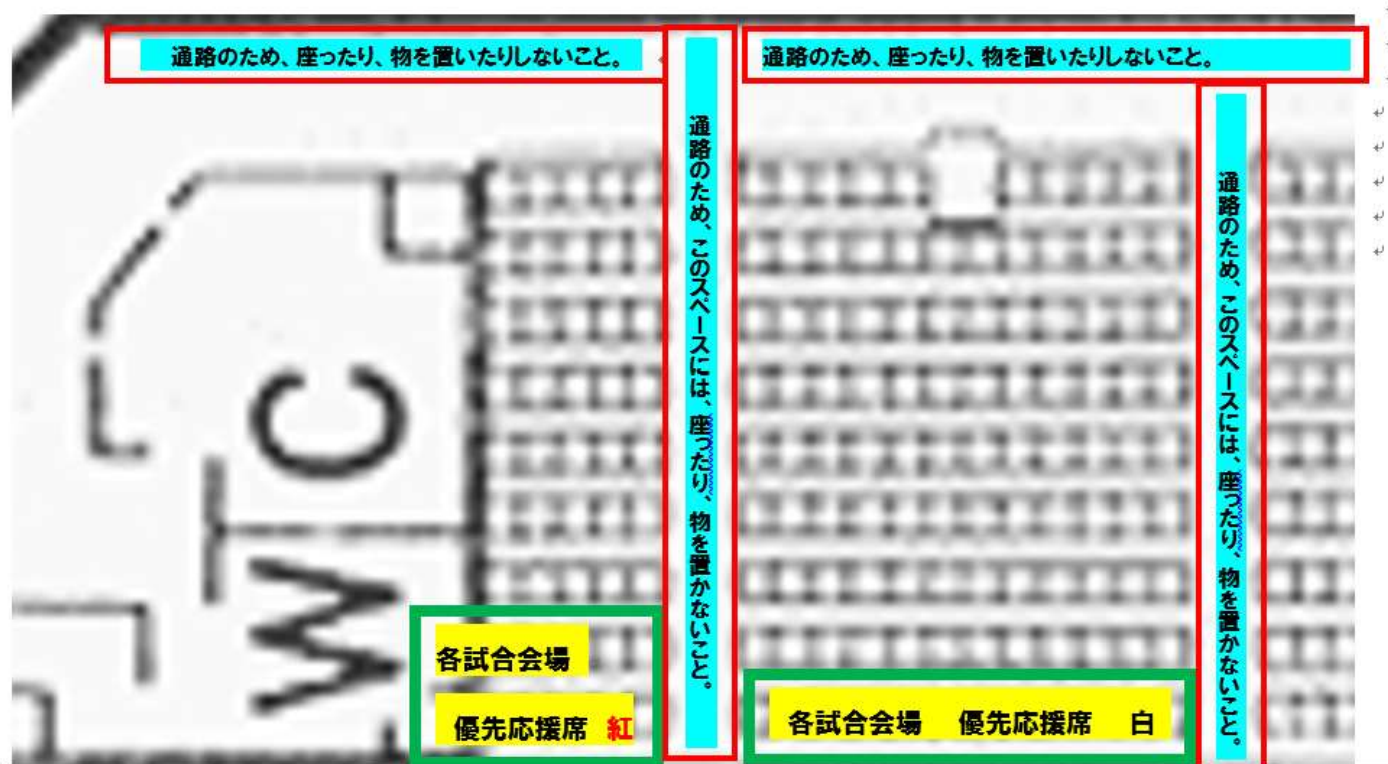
通路のため、座ったり、物を置いたりしないこと。

通路のため、このスペースには、座ったり、物を置かないこと。

通路のため、座ったり、物を置いたりしないこと。

通路のため、このスペースには、座ったり、物を置かないこと。

WC

各試合会場

優先応援席 紅

各試合会場 優先応援席 白